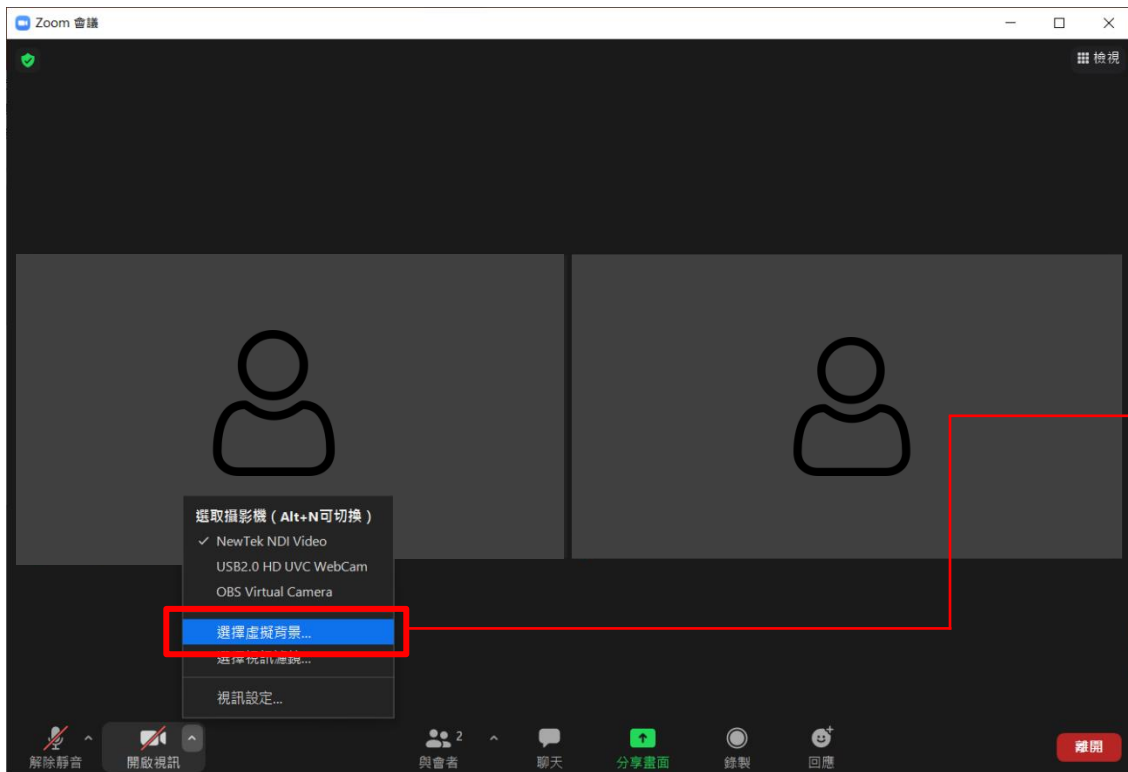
Zoom 會議

檢視

選取攝影機（Alt+N可切換）
✓ NewTek NDI Video
USB2.0 HD UVC WebCam
OBS Virtual Camera
選擇虛擬背景...
選擇視訊濾鏡...
視訊設定...

解除靜音
開啟視訊
2
與會者
聊天
分享畫面
錄製
回應
離開